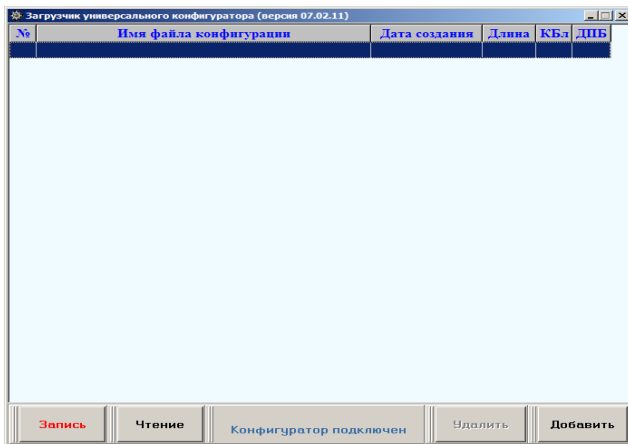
Загрузчик универсального конфигуратора (версия 07.02.11)

| № | Имя файла конфигурации | Дата создания | Длина | КБл | ДПБ |
|---|---|---|---|---|---|
| | | | | | |

Запись
Чтение
Конфигуратор подключен
Удалить
Добавить